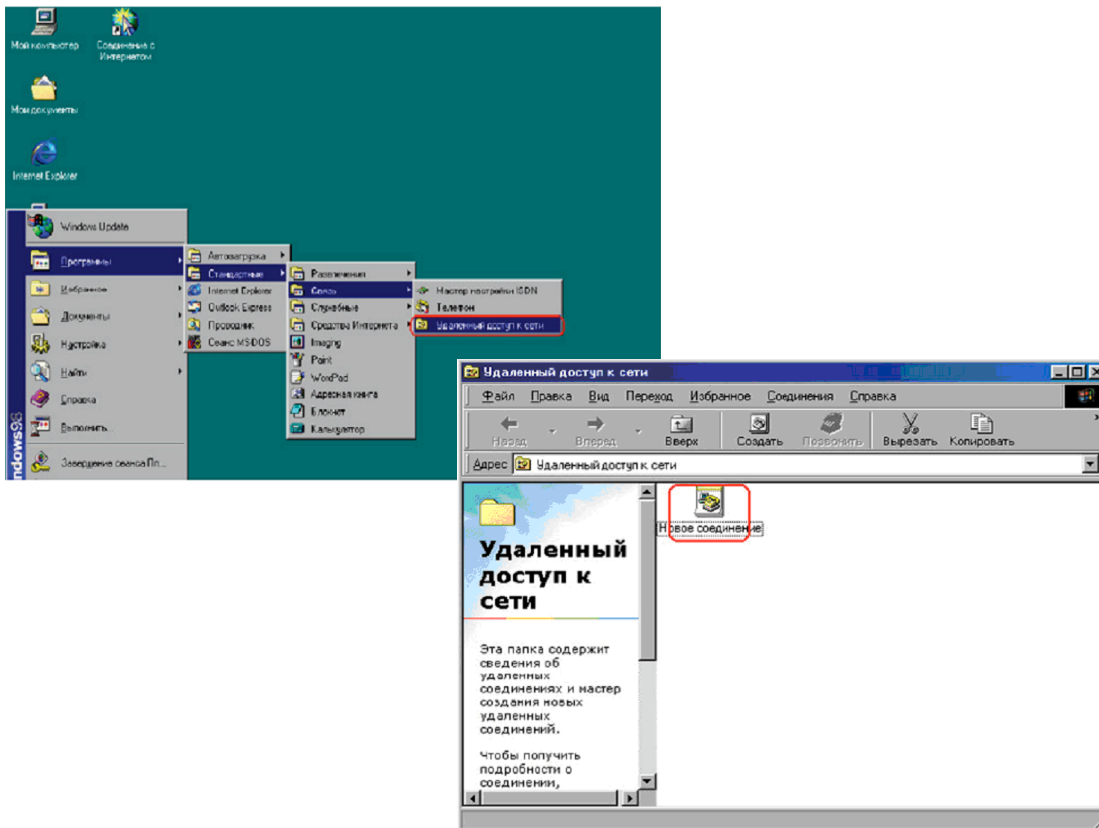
Мой компьютер

Соединение с Интернетом

Мои документы

Internet Explorer

Windows Update

Программы

Избранное

Документы

Настройка

Найти

Справка

Выполнить...

Завершение сеанса Пл...

Windows98

Автозагрузка

Стандартные

Internet Explorer

Outlook Express

Проводник

Сеанс MS-DOS

Развлечения

Связь

Служебные

Средства Интернета

Imaging

Paint

WordPad

Адресная книга

Блокнот

Калькулятор

Мастер настройки ISDN

Телефон

Удаленный доступ к сети

Удаленный доступ к сети

Файл Правка Вид Переход Избранное Соединения Справка

Назад Вперед Вверх Создать Позвонить Вырезать Копировать

Адрес Удаленный доступ к сети

Новое соединение

Удаленный доступ к сети

Эта папка содержит сведения об удаленных соединениях и мастер создания новых удаленных соединений.

Чтобы получить подробности о соединении,